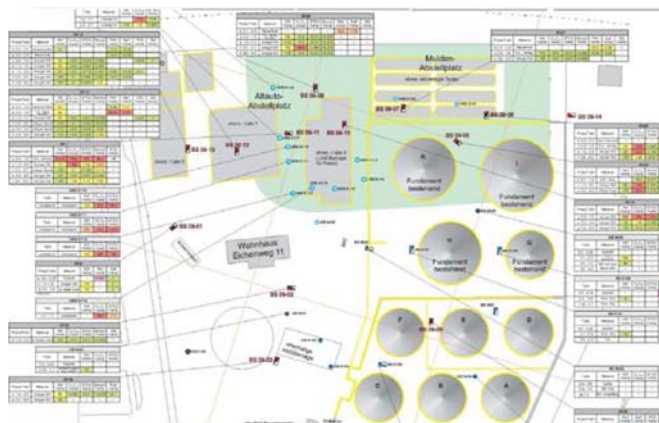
Mulden-Abfallplatz

Altauto-Abfallplatz

Fundament bestehend

Fundament bestehend

Fundament bestehend

Fundament bestehend

Wohnhaus Eichenweg 11

BS 09-13

BS 09-11

BS 09-10

BS 09-09

BS 09-07

BS 09-08

BS 09-06

BS 09-14

BS 09-01

BS 09-02

BS 09-03

BS 09-04

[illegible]